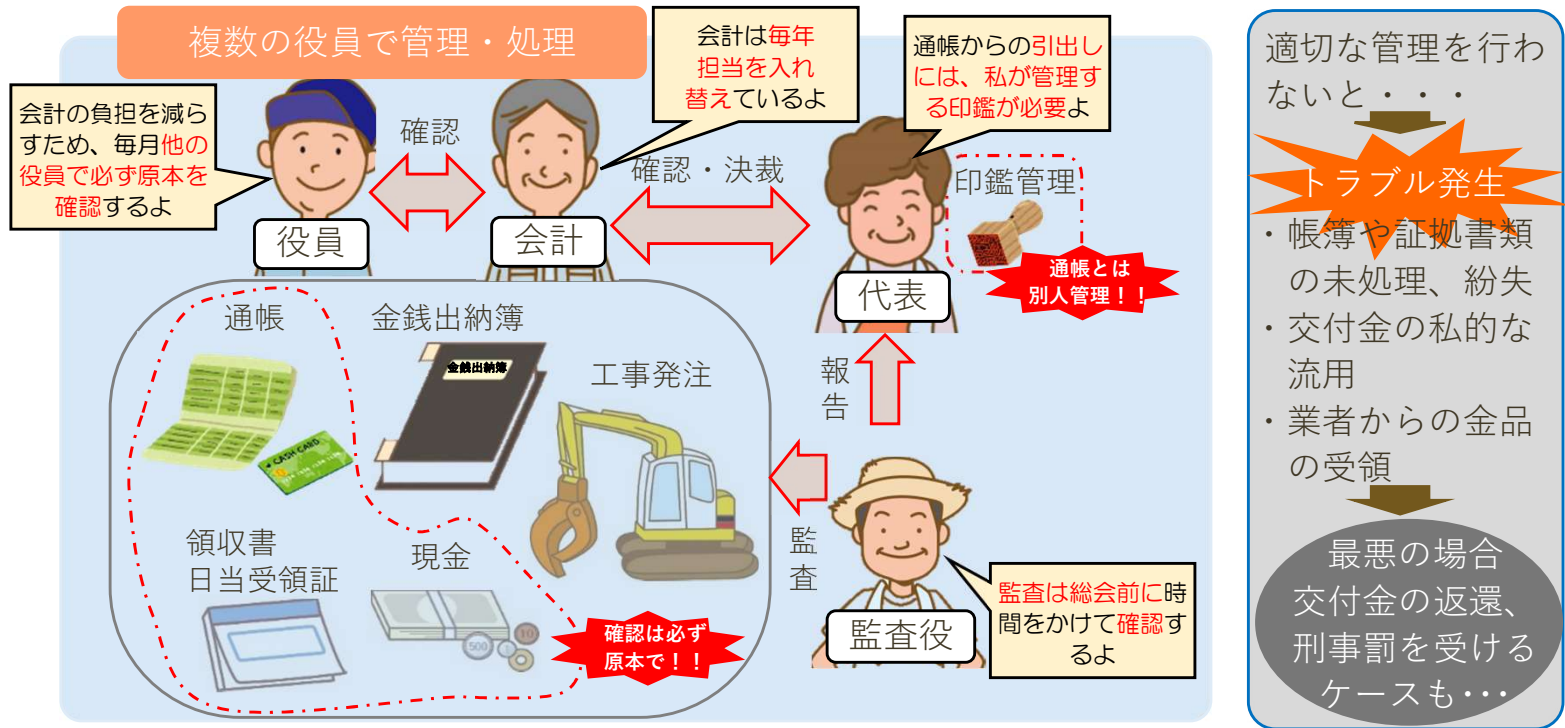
複数の役員で管理・処理

会計の負担を減らすため、毎月他の役員で必ず原本を確認するよ

確認

会計は毎年担当を入れ替えているよ

通帳からの引出しには、私が管理する印鑑が必要よ

確認・決裁

印鑑管理

役員

会計

代表

通帳とは別人管理！！

通帳

金銭出納簿

金銭出納簿

工事発注

CASH CARD

報告

監査

領収書
日当受領証

現金

確認は必ず原本で！！

監査役

監査は総会前に時間をかけて確認するよ

適切な管理を行わないと・・・

トラブル発生

・帳簿や証拠書類の未処理、紛失
・交付金の私的な流用
・業者からの金品の受領

最悪の場合
交付金の返還、刑事罰を受けるケースも・・・